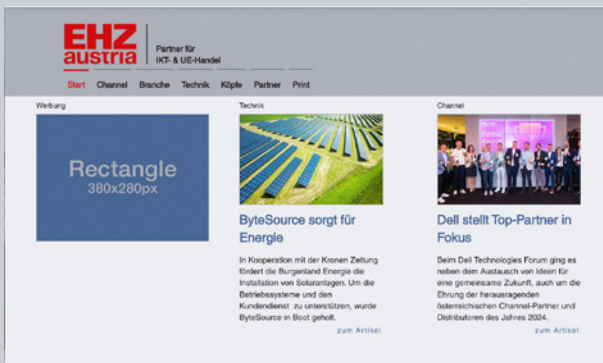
EHZ austria

Partner für IKT- & UE-Handel

Start Channel Branche Technik Köpfe Partner Print

Werbung

Rectangle
380x280px

Technik

ByteSource sorgt für Energie

In Kooperation mit der Kronen Zeitung fördert die Burgenland Energie die Installation von Solaranlagen. Um die Betriebssysteme und den Kundendienst zu unterstützen, wurde ByteSource in Boot geholt.

zum Artikel

Channel

Dell stellt Top-Partner in Fokus

Beim Dell Technologies Forum ging es neben dem Austausch von Ideen für eine gemeinsame Zukunft, auch um die Ehrung der herausragenden österreichischen Channel-Partner und Distributoren des Jahres 2024.

zum Artikel